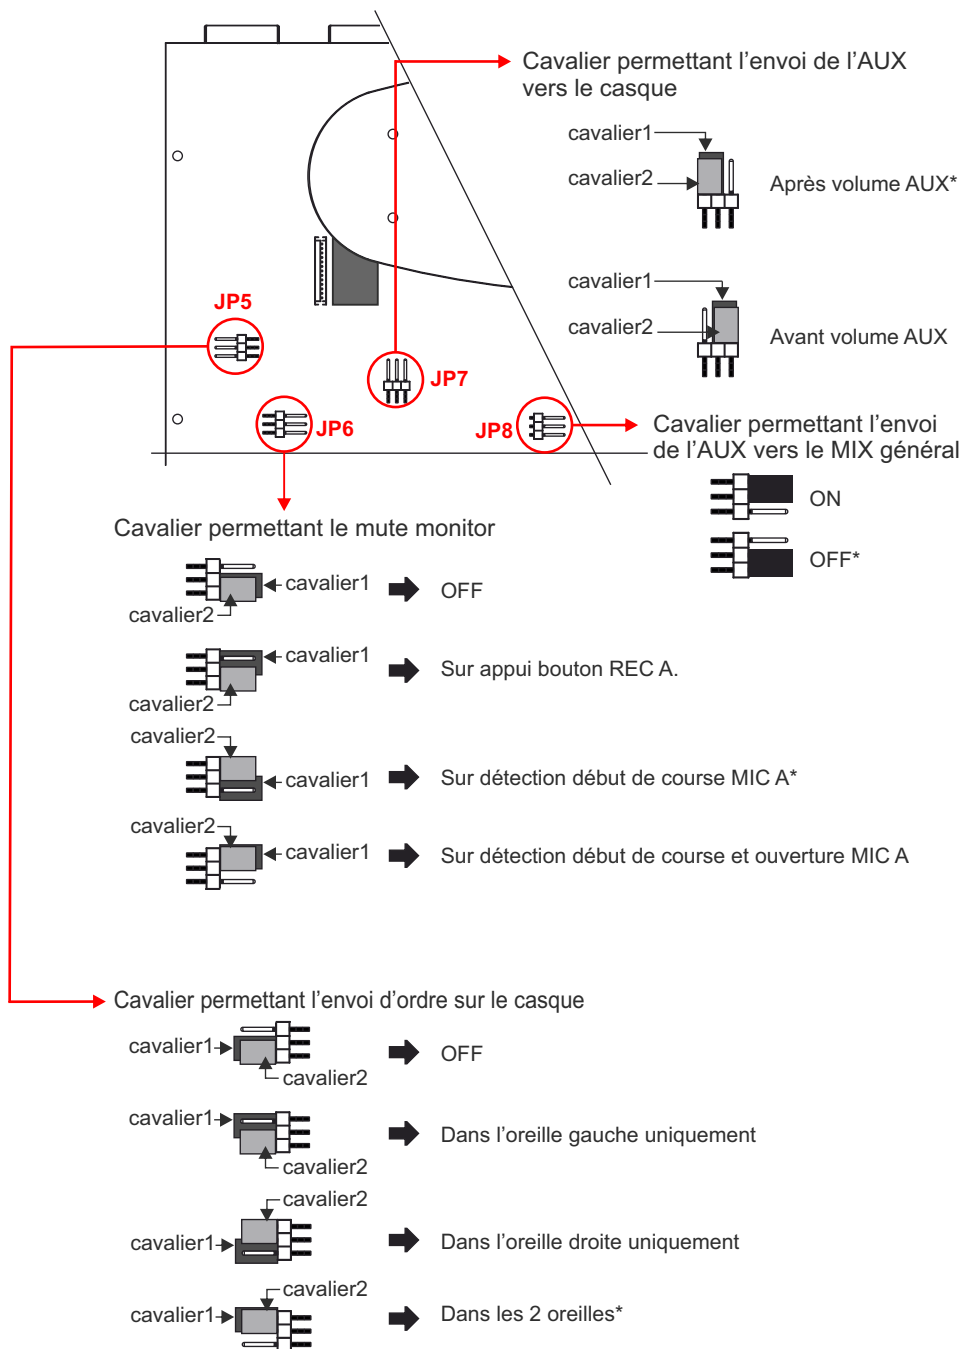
Cavalier permettant l'envoi de l'AUX vers le casque

cavalier1
cavalier2
Après volume AUX*

cavalier1
cavalier2
Avant volume AUX

JP5
JP7
JP6
JP8

Cavalier permettant l'envoi de l'AUX vers le MIX général

ON
OFF*

Cavalier permettant le mute monitor

cavalier1
cavalier2
OFF

cavalier1
cavalier2
Sur appui bouton REC A.

cavalier2
cavalier1
Sur détection début de course MIC A*

cavalier2
cavalier1
Sur détection début de course et ouverture MIC A

Cavalier permettant l'envoi d'ordre sur le casque

cavalier1
cavalier2
OFF

cavalier1
cavalier2
Dans l'oreille gauche uniquement

cavalier2
cavalier1
Dans l'oreille droite uniquement

cavalier2
cavalier1
Dans les 2 oreilles*